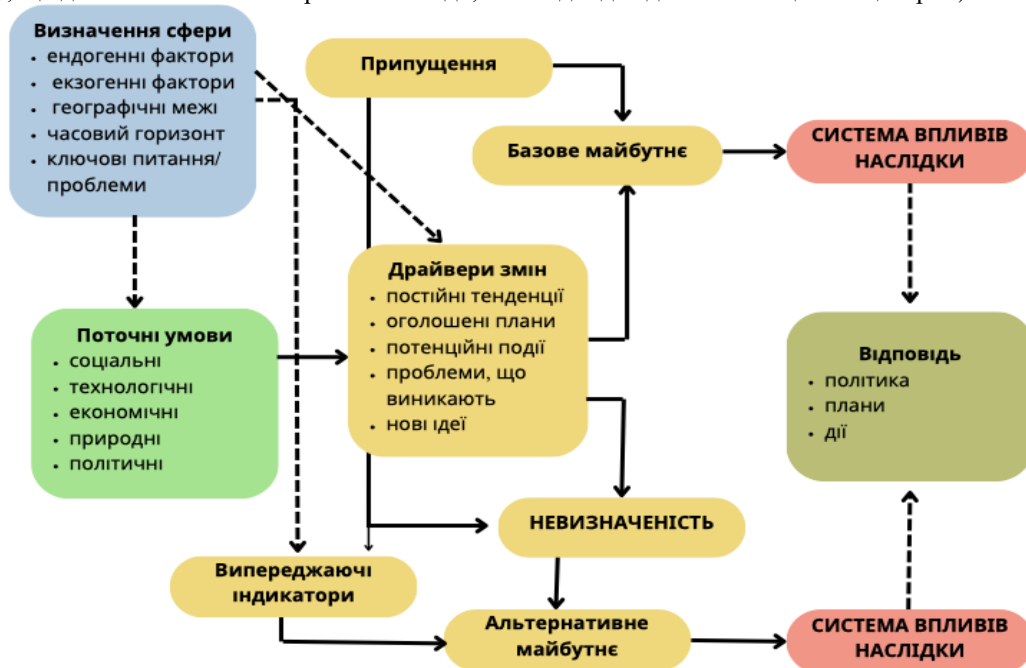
Визначення сфери
• ендогенні фактори
• екзогенні фактори
• географічні межі
• часовий горизонт
• ключові питання/ проблеми

Припущення

Базове майбутнє

СИСТЕМА ВПЛИВІВ НАСЛІДКИ

Драйвери змін
• постійні тенденції
• оголошені плани
• потенційні події
• проблеми, що виникають
• нові ідеї

Поточні умови
• соціальні
• технологічні
• економічні
• природні
• політичні

Відповідь
• політика
• плани
• дії

НЕВИЗНАЧЕНІСТЬ

Випереджаючі індикатори

Альтернативне майбутнє

СИСТЕМА ВПЛИВІВ НАСЛІДКИ